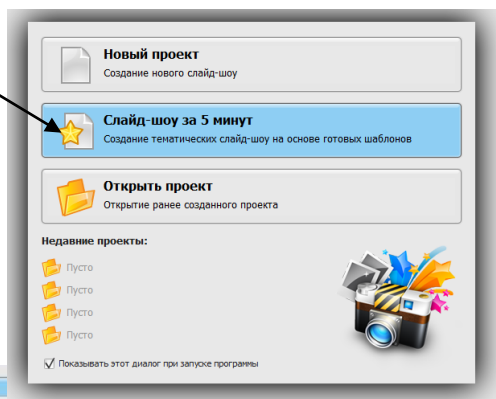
Новый проект
Создание нового слайд-шоу

Слайд-шоу за 5 минут
Создание тематических слайд-шоу на основе готовых шаблонов

Открыть проект
Открытие ранее созданного проекта

Недавние проекты:

Пусто
Пусто
Пусто
Пусто

Показывать этот диалог при запуске программы